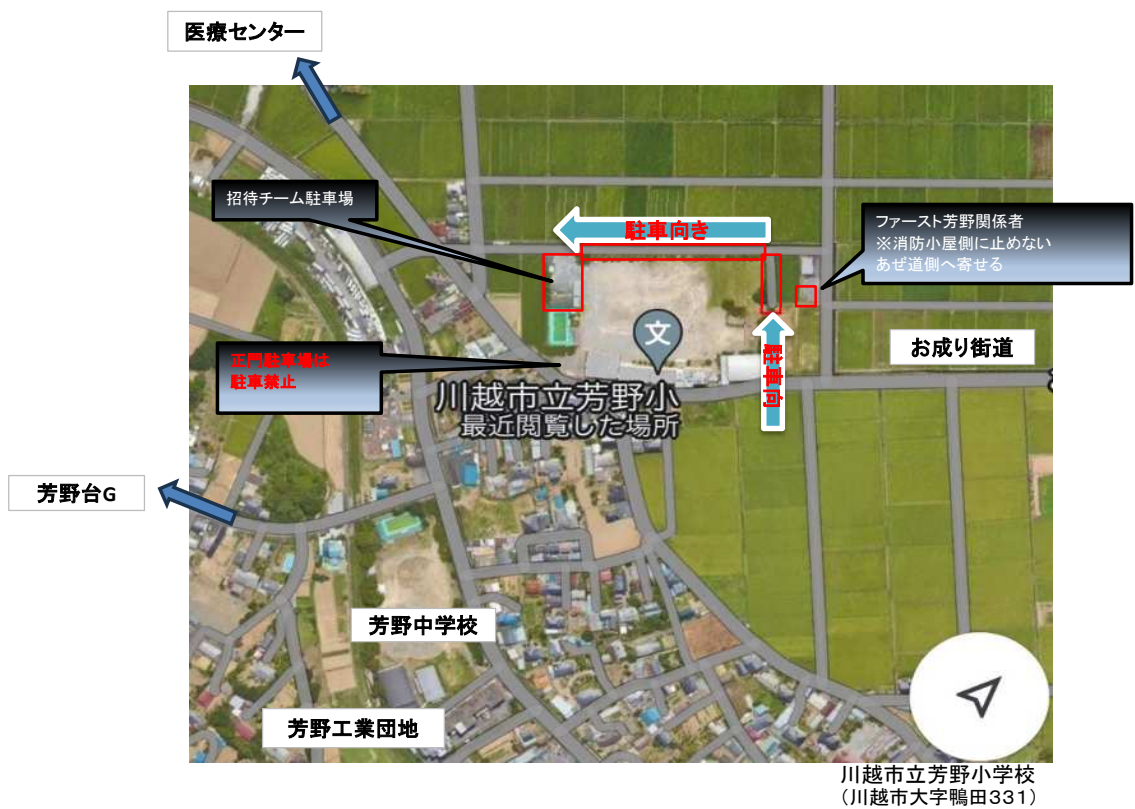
医療センター

招待チーム駐車場

駐車向き

ファースト芳野関係者
※消防小屋側に止めない
あぜ道側へ寄せる

お成り街道

正門駐車場は
駐車禁止

文

川越市立芳野小
最近閲覧した場所

駐車向

芳野台G

芳野中学校

芳野工業団地

川越市立芳野小学校
（川越市大字鴨田331）